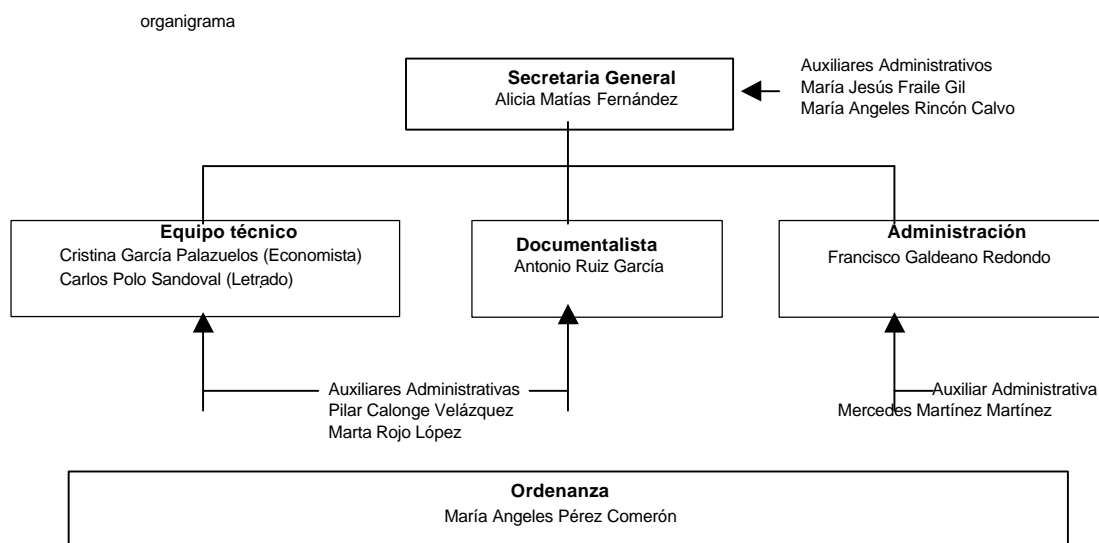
organigrama

Secretaria General
Alicia Matías Fernández

Auxiliares Administrativos
María Jesús Fraile Gil
María Angeles Rincón Calvo

Equipo técnico
Cristina García Palazuelos (Economista)
Carlos Polo Sandoval (Letrado)

Documentalista
Antonio Ruiz García

Administración
Francisco Galdeano Redondo

Auxiliares Administrativas
Pilar Calonge Velázquez
Marta Rojo López

Auxiliar Administrativa
Mercedes Martínez Martínez

Ordenanza
María Angeles Pérez Comerón